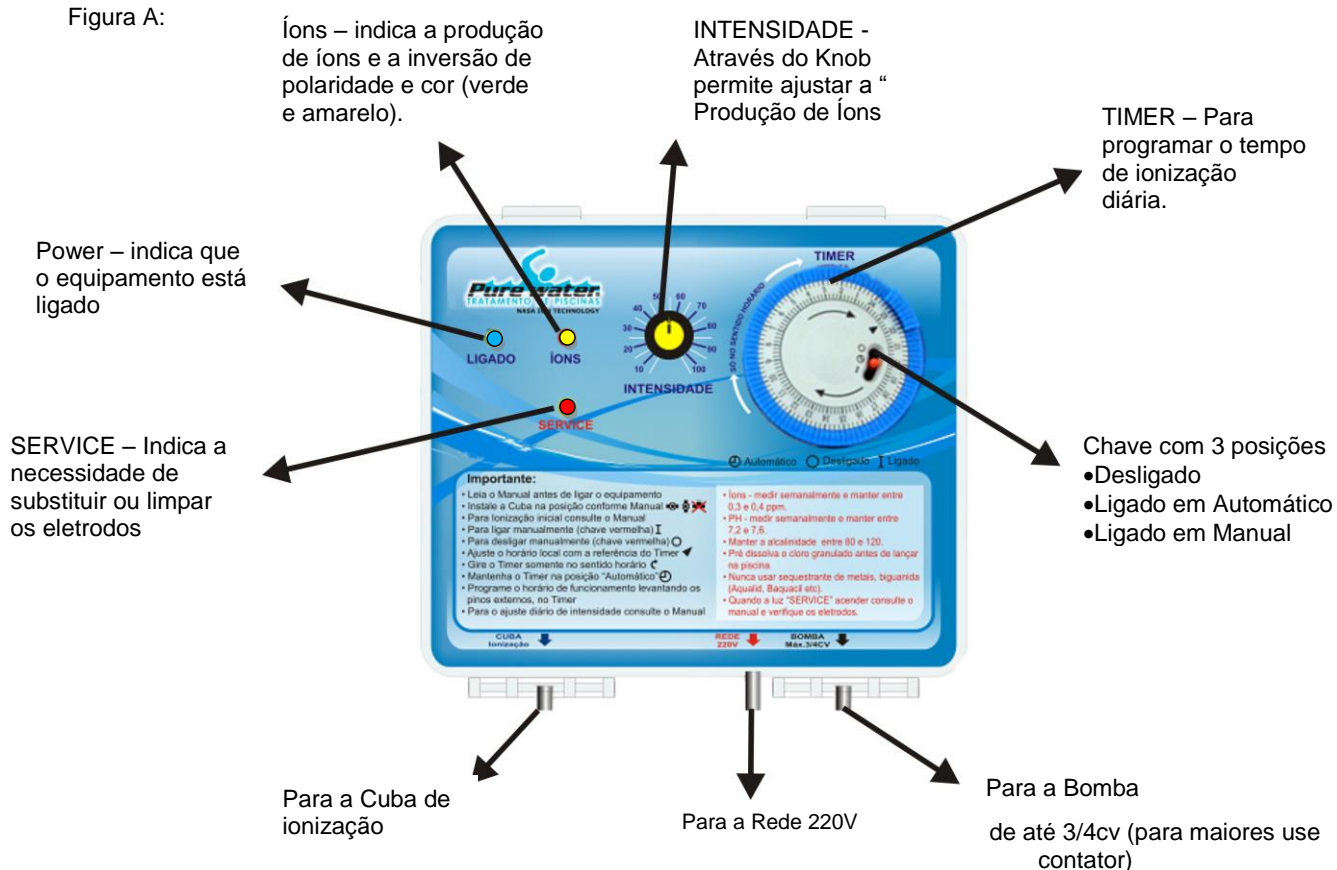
Figura A:

Íons – indica a produção de íons e a inversão de polaridade e cor (verde e amarelo).

INTENSIDADE - Através do Knob permite ajustar a " Produção de Íons

TIMER – Para programar o tempo de ionização diária.

Power – indica que o equipamento está ligado

Pure water
TRATAMENTO DE PISCINAS
NASA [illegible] TECHNOLOGY

LIGADO
ÍONS

10 20 30 40 50 60 70 80 90 100
INTENSIDADE

TIMER
SÓ NO SENTIDO HORÁRIO

SERVICE

SERVICE – Indica a necessidade de substituir ou limpar os eletrodos

Automático Desligado Ligado

Chave com 3 posições
•Desligado
•Ligado em Automático
•Ligado em Manual

Importante:
• Leia o Manual antes de ligar o equipamento
• Instale a Cuba na posição conforme Manual
• Para Ionização inicial consulte o Manual
• Para ligar manualmente (chave vermelha)
• Para desligar manualmente (chave vermelha)
• Ajuste o horário local com a referência do Timer
• Gire o Timer somente no sentido horário
• Mantenha o Timer na posição "Automático"
• Programe o horário de funcionamento levantando os pinos externos, no Timer
• Para o ajuste diário de intensidade consulte o Manual

• Íons - medir semanalmente e manter entre 0,3 e 0,4 ppm.
• PH - medir semanalmente e manter entre 7,2 e 7,6.
• Manter a alcalinidade entre 80 e 120.
• Pré dissolva o cloro granulado antes de lançar na piscina.
• Nunca usar sequestrante de metais, biguanida (Aqualid, Baquacil etc).
• Quando a luz "SERVICE" acender consulte o manual e verifique os eletrodos.

CUBA Ionização
REDE 220V
BOMBA Máx.3/4CV

Para a Cuba de ionização

Para a Rede 220V

Para a Bomba

de até 3/4cv (para maiores use contator)